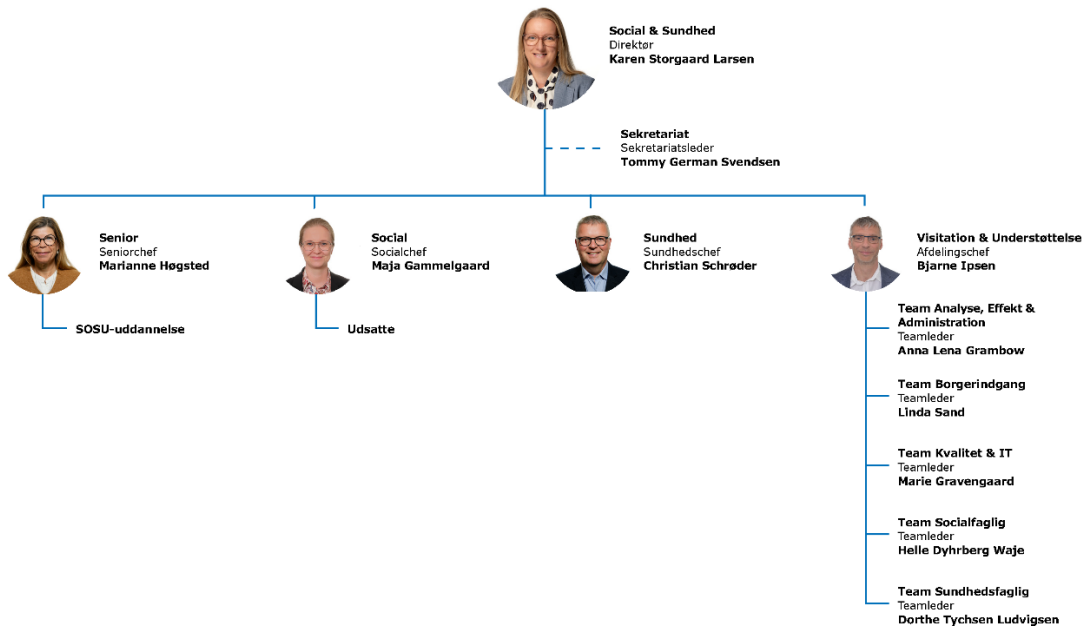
Social & Sundhed
Direktør
Karen Storgaard Larsen

Sekretariat
Sekretariatsleder
Tommy German Svendsen

Senior
Seniorchef
Marianne Høgsted

SOSU-uddannelse

Social
Socialchef
Maja Gammelgaard

Udsatte

Sundhed
Sundhedschef
Christian Schrøder

Visitation & Understøttelse
Afdelingschef
Bjarne Ipsen

Team Analyse, Effekt & Administration
Teamleder
Anna Lena Grambow

Team Borgerindgang
Teamleder
Linda Sand

Team Kvalitet & IT
Teamleder
Marie Gravengaard

Team Socialfaglig
Teamleder
Helle Dyhrberg Waje

Team Sundhedsfaglig
Teamleder
Dorthe Tychsen Ludvigsen